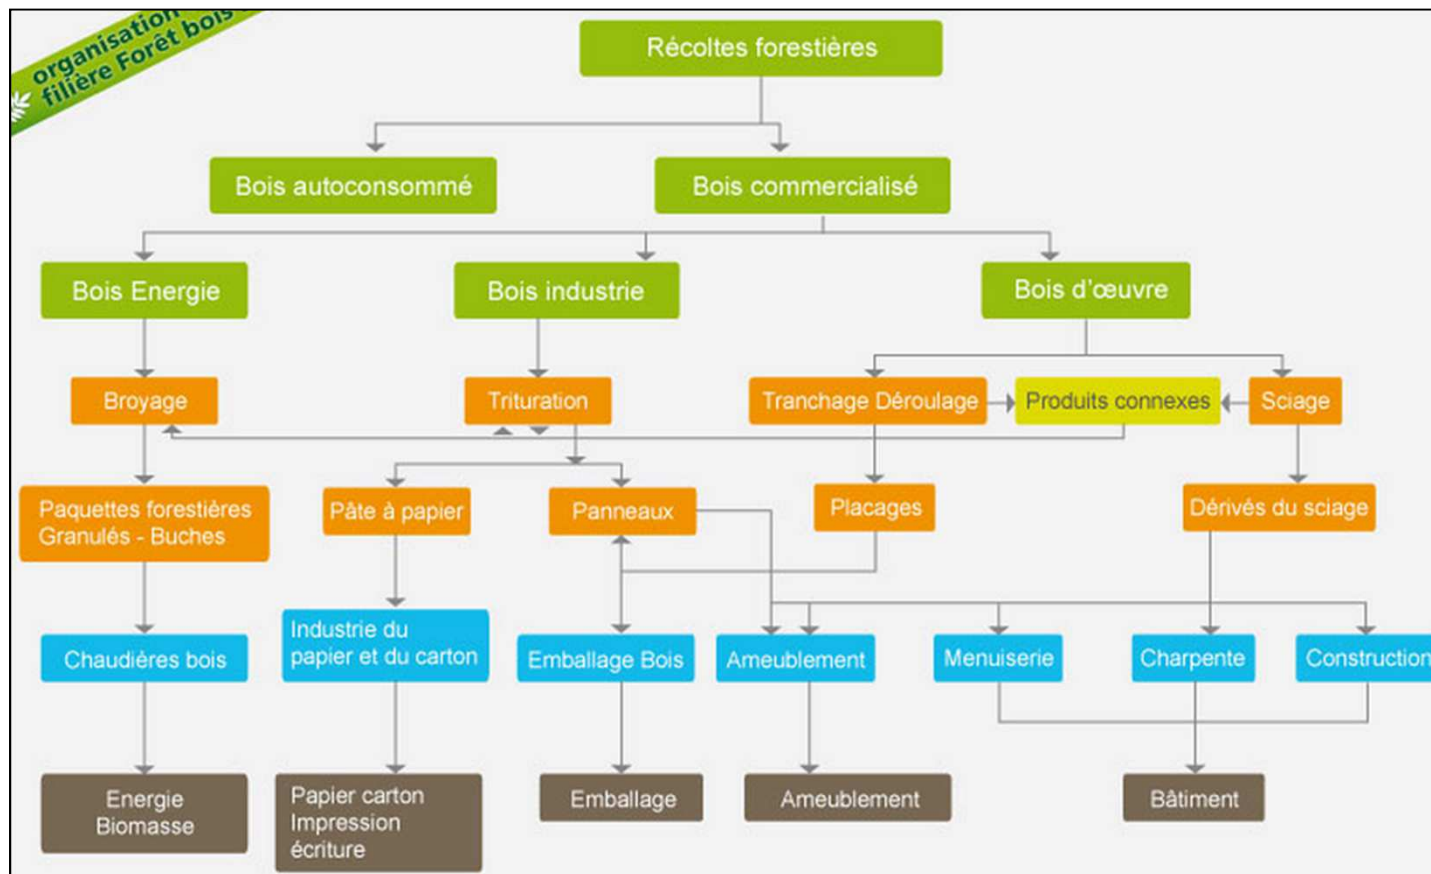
organisation filière Forêt bois

Récoltes forestières

Bois autoconsommé

Bois commercialisé

Bois Energie

Bois industrie

Bois d'œuvre

Broyage

Trituration

Tranchage Déroulage

Produits connexes

Sciage

Paquettes forestières Granulés - Buches

Pâte à papier

Panneaux

Placages

Dérivés du sciage

Chaudières bois

Industrie du papier et du carton

Emballage Bois

Ameublement

Menuiserie

Charpente

Construction

Energie Biomasse

Papier carton Impression écriture

Emballage

Ameublement

Bâtiment